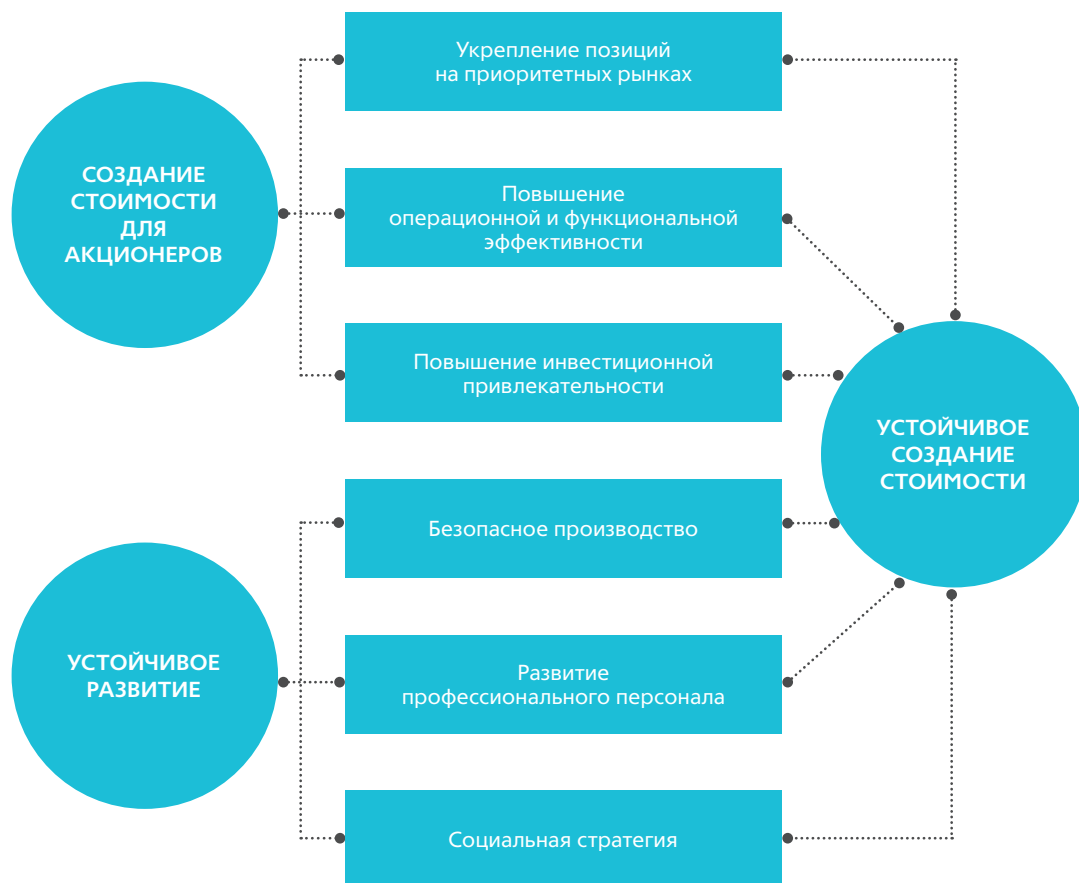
СОЗДАНИЕ СТОИМОСТИ ДЛЯ АКЦИОНЕРОВ

Укрепление позиций на приоритетных рынках

Повышение операционной и функциональной эффективности

Повышение инвестиционной привлекательности

УСТОЙЧИВОЕ СОЗДАНИЕ СТОИМОСТИ

Безопасное производство

УСТОЙЧИВОЕ РАЗВИТИЕ

Развитие профессионального персонала

Социальная стратегия